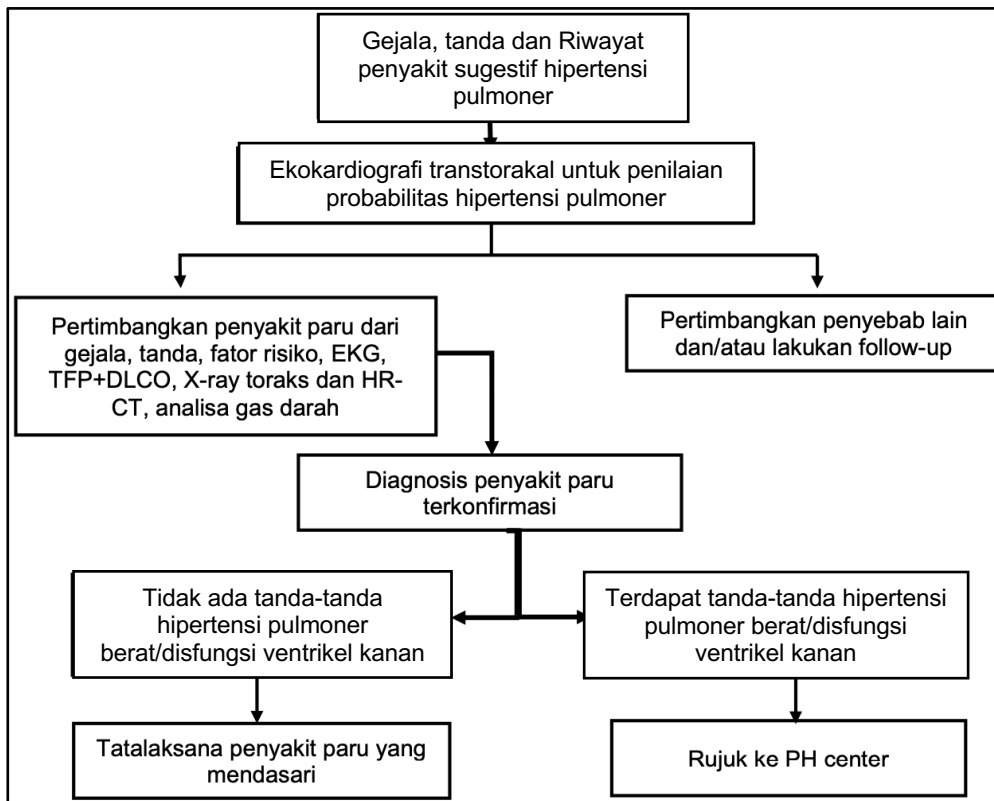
Gejala, tanda dan Riwayat penyakit sugestif hipertensi pulmoner

Ekokardiografi transtorakal untuk penilaian probabilitas hipertensi pulmoner

Pertimbangkan penyakit paru dari gejala, tanda, fator risiko, EKG, TFP+DLCO, X-ray toraks dan HR-CT, analisa gas darah

Pertimbangkan penyebab lain dan/atau lakukan follow-up

Diagnosis penyakit paru terkonfirmasi

Tidak ada tanda-tanda hipertensi pulmoner berat/disfungsi ventrikel kanan

Terdapat tanda-tanda hipertensi pulmoner berat/disfungsi ventrikel kanan

Tatalaksana penyakit paru yang mendasari

Rujuk ke PH center